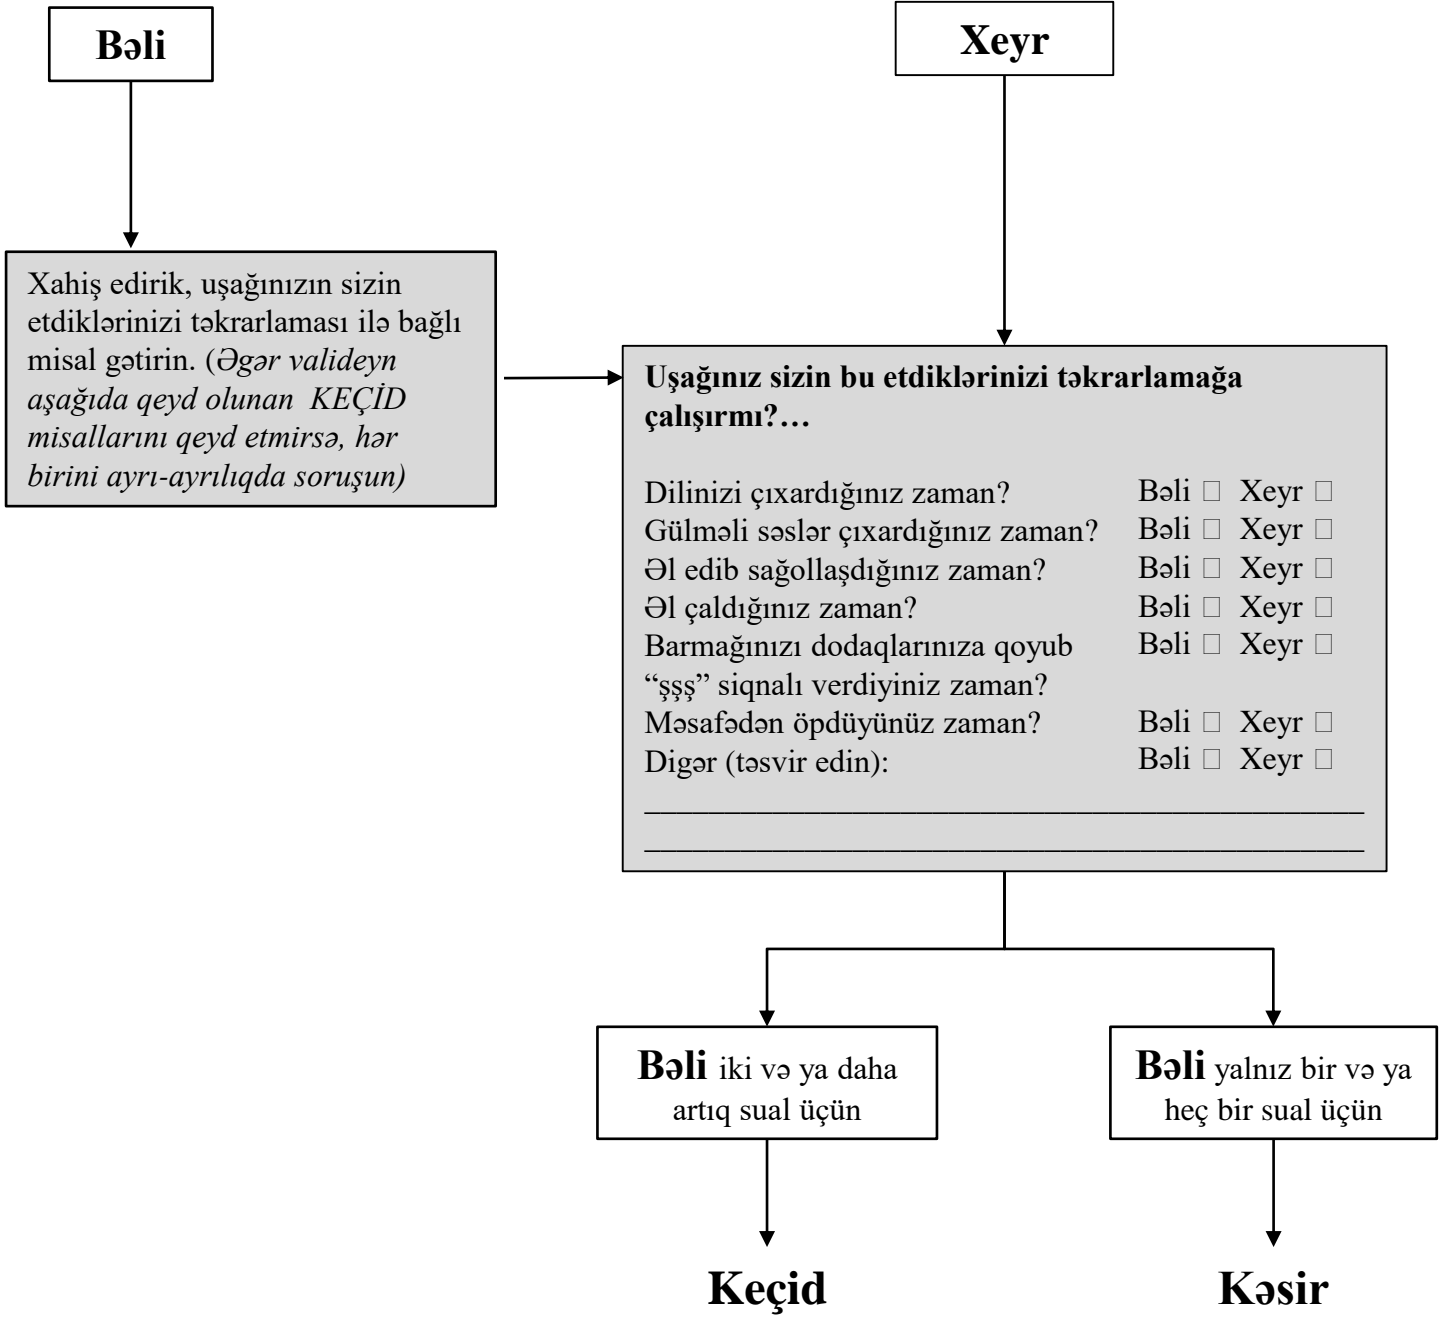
Bəli

Xeyr

Xahiş edirik, uşağınızın sizin etdiklərinizi təkrarlaması ilə bağlı misal gətirin. (Əgər valideyn aşağıda qeyd olunan KEÇİD misallarını qeyd etmirsə, hər birini ayrı-ayrılıqda soruşun)

Uşağınız sizin bu etdiklərinizi təkrarlamağa çalışırmı?…

Dilinizi çıxardığınız zaman? Bəli □ Xeyr □
Gülməli səslər çıxardığınız zaman? Bəli □ Xeyr □
Əl edib sağollaşdığınız zaman? Bəli □ Xeyr □
Əl çaldığınız zaman? Bəli □ Xeyr □
Barmağınızı dodaqlarınıza qoyub “şşş” siqnalı verdiyiniz zaman? Bəli □ Xeyr □
Məsafədən öpdüyünüz zaman? Bəli □ Xeyr □
Digər (təsvir edin): Bəli □ Xeyr □
____________________________________________
____________________________________________

Bəli iki və ya daha artıq sual üçün

Bəli yalnız bir və ya heç bir sual üçün

Keçid

Kəsir